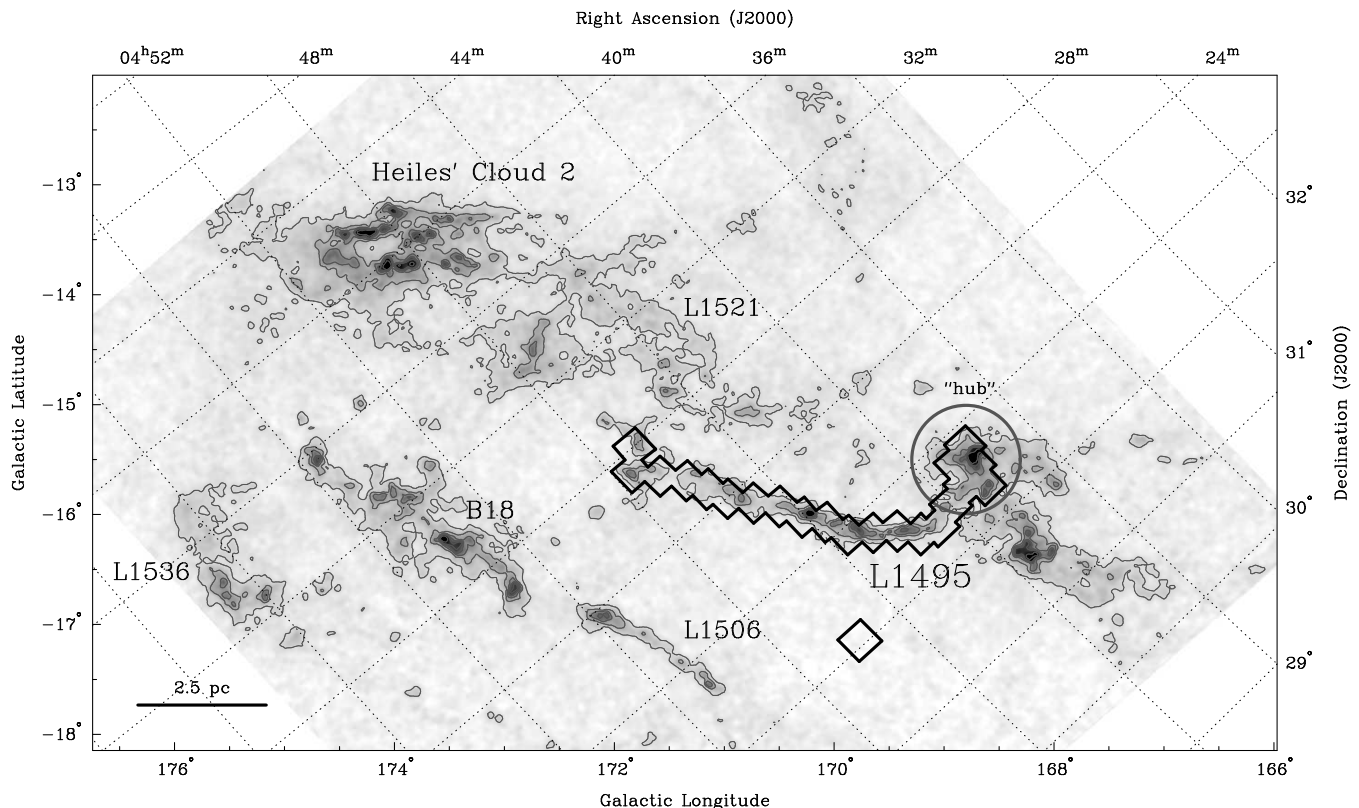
Right Ascension (J2000)

$04^h52^m$ $48^m$ $44^m$ $40^m$ $36^m$ $32^m$ $28^m$ $24^m$

Heiles' Cloud 2

L1521

"hub"

B18

L1536

L1495

L1506

2.5 pc

Galactic Latitude

$-13^\circ$
$-14^\circ$
$-15^\circ$
$-16^\circ$
$-17^\circ$
$-18^\circ$

Declination (J2000)

$32^\circ$
$31^\circ$
$30^\circ$
$29^\circ$

$176^\circ$ $174^\circ$ $172^\circ$ $170^\circ$ $168^\circ$ $166^\circ$

Galactic Longitude